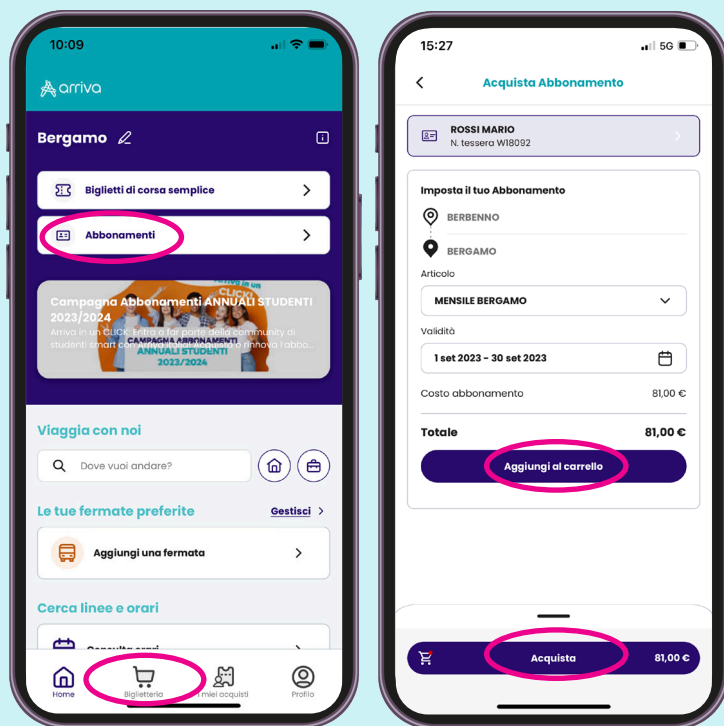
10:09

arriva

Bergamo

Biglietti di corsa semplice

Abbonamenti

Campagna Abbonamenti ANNUALI STUDENTI 2023/2024

Arriva in un CLICK: Entra a far parte della community di studenti smart con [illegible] o rinnova l'abbo...

CAMPAGNA ABBONAMENTI ANNUALI STUDENTI 2023/2024

Viaggia con noi

Dove vuoi andare?

Le tue fermate preferite

Gestisci

Aggiungi una fermata

Cerca linee e orari

Consulta orari

Home

Biglietteria

I miei acquisti

Profilo

15:27

5G

Acquista Abbonamento

ROSSI MARIO
N. tessera W18092

Imposta il tuo Abbonamento

BERBENNO

BERGAMO

Articolo

MENSILE BERGAMO

Validità

1 set 2023 - 30 set 2023

Costo abbonamento 81,00 €

Totale 81,00 €

Aggiungi al carrello

Acquista 81,00 €